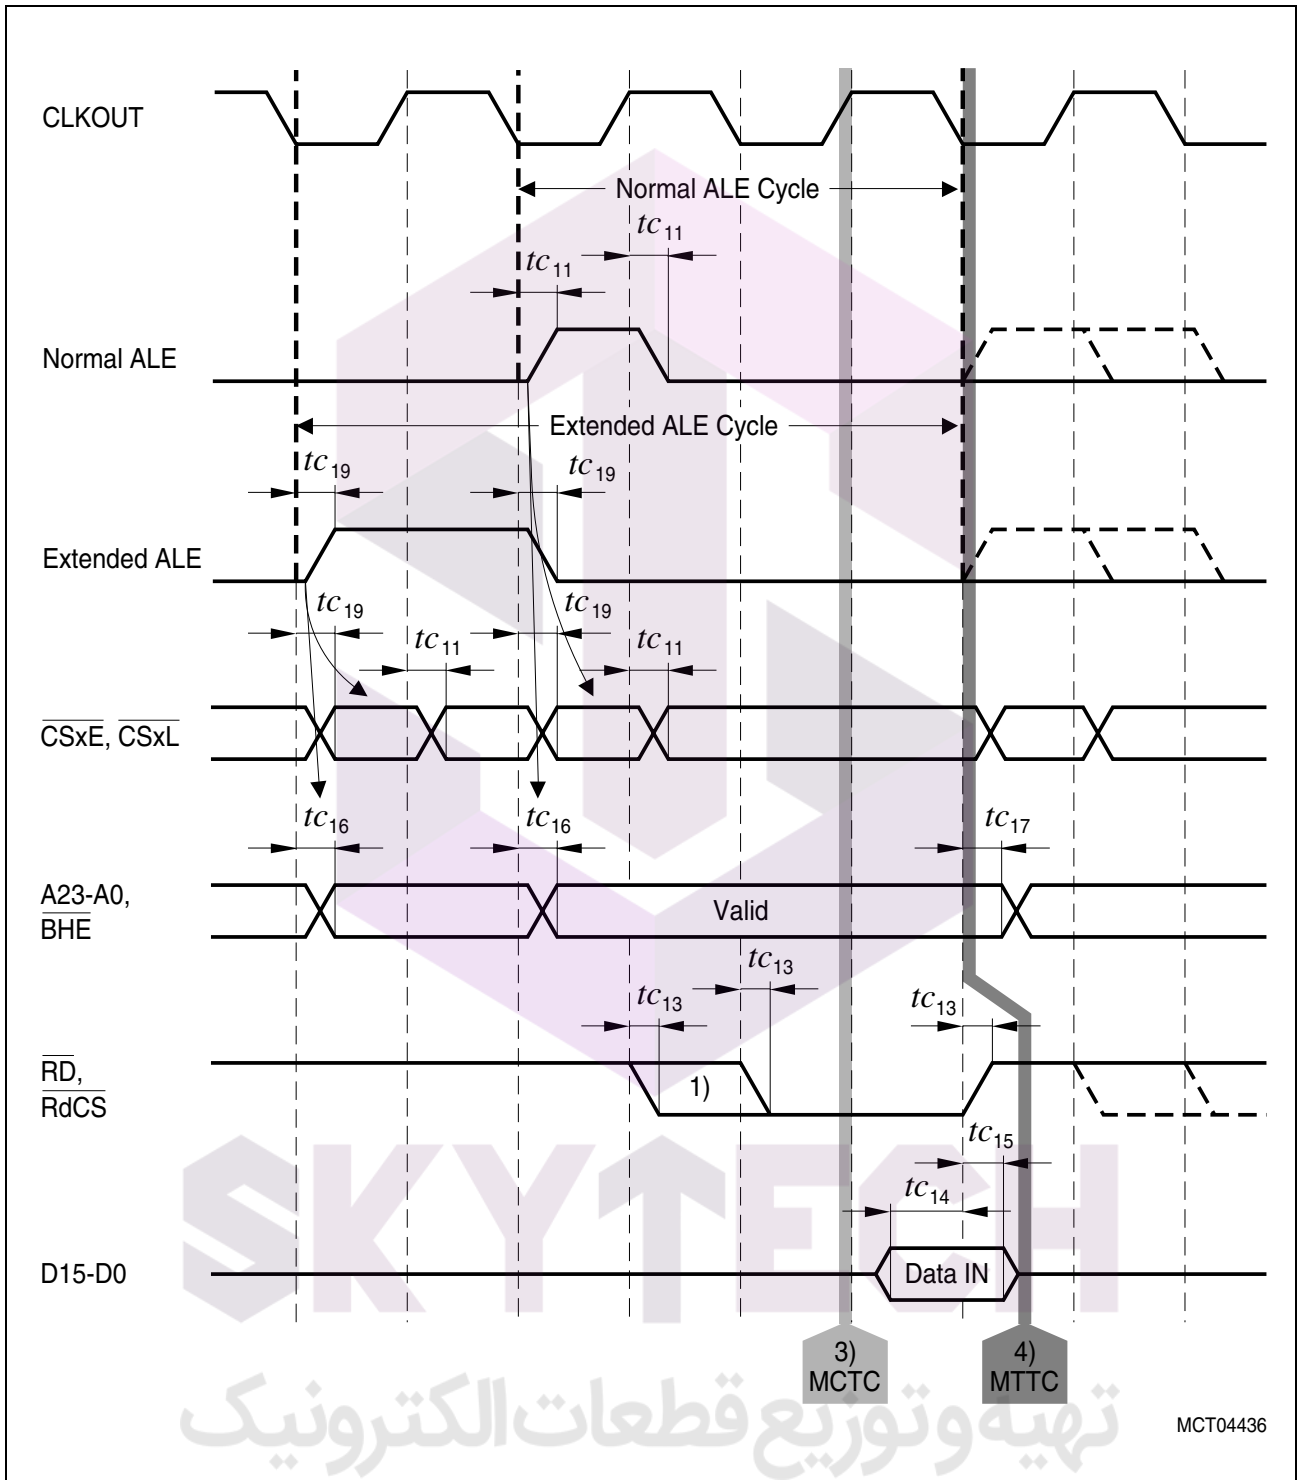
CLKOUT

Normal ALE Cycle

$tc_{11}$

$tc_{11}$

Normal ALE

Extended ALE Cycle

$tc_{19}$

$tc_{19}$

Extended ALE

$tc_{19}$

$tc_{19}$

$tc_{11}$

$tc_{11}$

$\overline{CSxE}$, $\overline{CSxL}$

$tc_{16}$

$tc_{16}$

$tc_{17}$

A23-A0, $\overline{BHE}$

Valid

$tc_{13}$

$tc_{13}$

$tc_{13}$

$\overline{RD}$, $\overline{RdCS}$

1)

$tc_{15}$

$tc_{14}$

D15-D0

Data IN

3) MCTC

4) MTTC

SKYTECH

تهیه وتوزیع قطعات الکترونیک

MCT04436